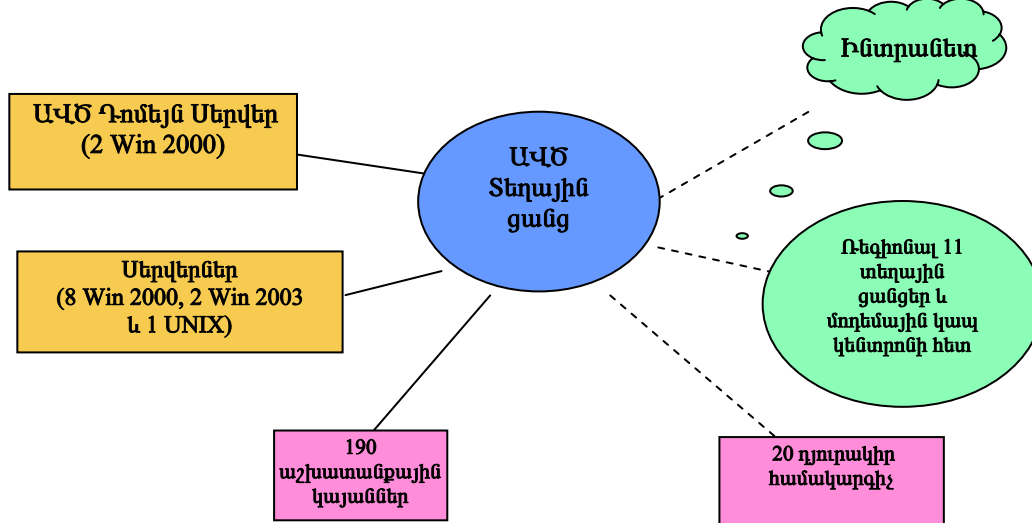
Ինտրանետ

ԱՎԾ Դոմեյն Սերվեր
(2 Win 2000)

ԱՎԾ
Տեղային
ցանց

Սերվերներ
(8 Win 2000, 2 Win 2003
և 1 UNIX)

Ռեգիոնալ 11
տեղային
ցանցեր և
մոդեմային կապ
կենտրոնի հետ

190
աշխատանքային
կայաններ

20 դյուրակիր
համակարգիչ